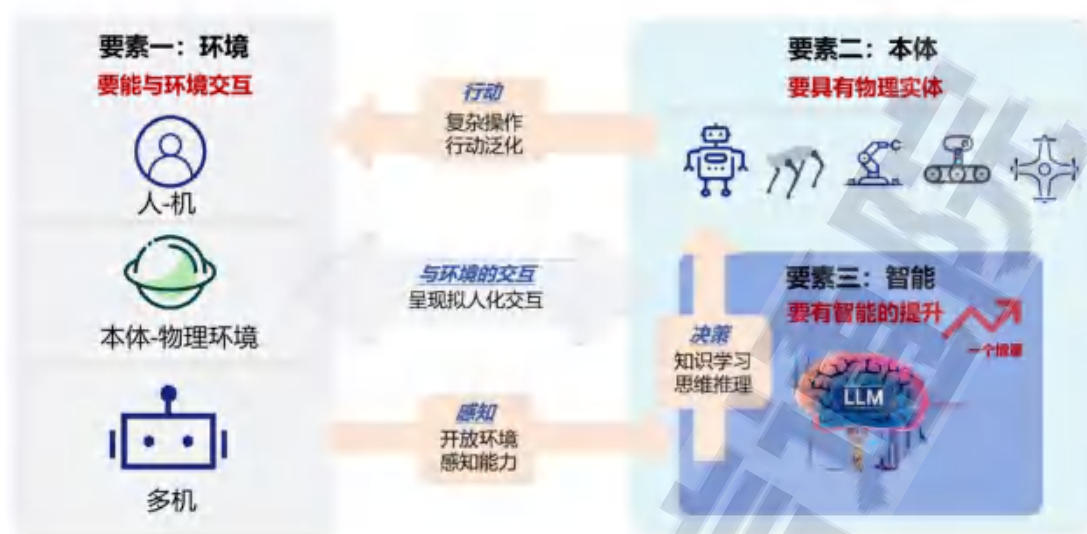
要素一：环境
要能与环境交互

人-机

本体-物理环境

多机

行动
复杂操作
行动泛化

与环境的交互
呈现拟人化交互

感知
开放环境
感知能力

要素二：本体
要具有物理实体

决策
知识学习
思维推理

要素三：智能
要有智能的提升

一个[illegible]

LLM